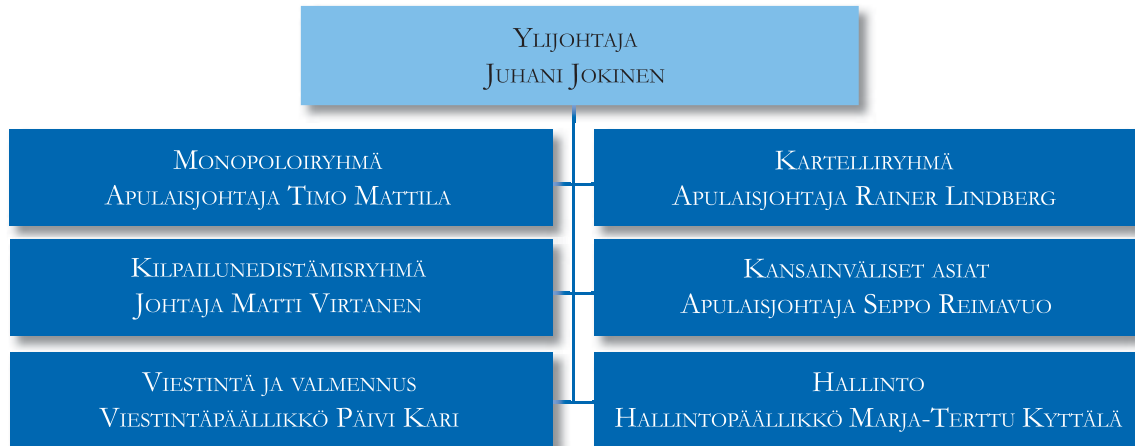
Ylijohtaja
Juhani Jokinen

Monopoloiryhmä
Apulaisjohtaja Timo Mattila

Kartelliryhmä
Apulaisjohtaja Rainer Lindberg

Kilpailunedistämisryhmä
Johtaja Matti Virtanen

Kansainväliset asiat
Apulaisjohtaja Seppo Reimavuo

Viestintä ja valmennus
Viestintäpäällikkö Päivi Kari

Hallinto
Hallintopäällikkö Marja-Terttu Kyttälä